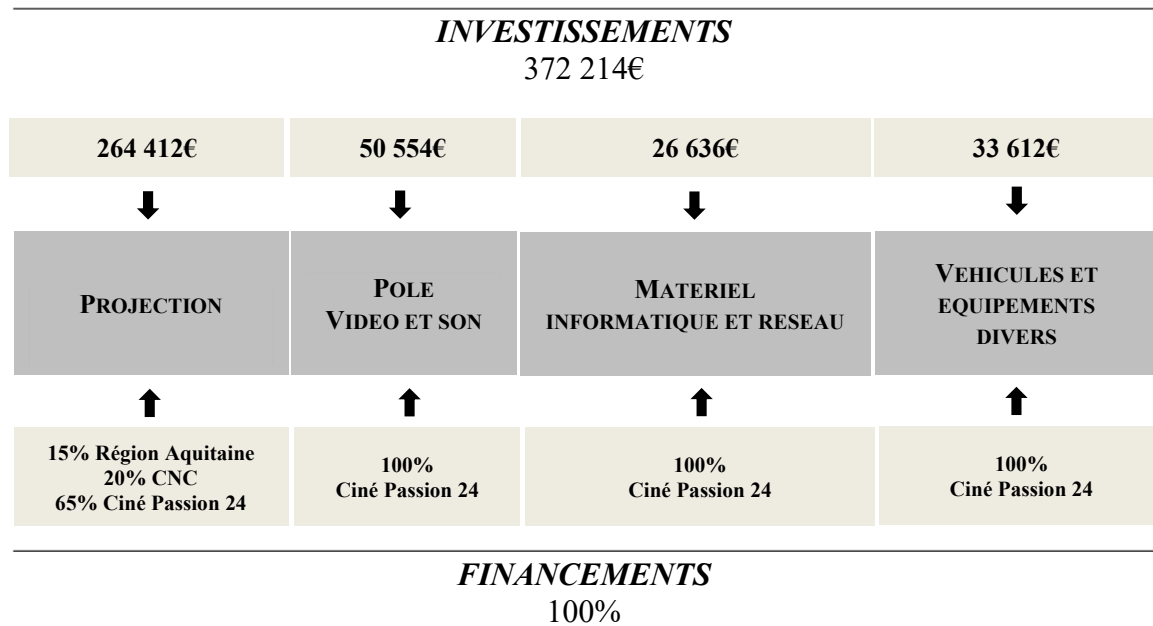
*INVESTISSEMENTS*
372 214€

| 264 412€ | 50 554€ | 26 636€ | 33 612€ |
|---|---|---|---|
| PROJECTION | POLE VIDEO ET SON | MATERIEL INFORMATIQUE ET RESEAU | VEHICULES ET EQUIPEMENTS DIVERS |
| 15% Région Aquitaine 20% CNC 65% Ciné Passion 24 | 100% Ciné Passion 24 | 100% Ciné Passion 24 | 100% Ciné Passion 24 |

*FINANCEMENTS*
100%